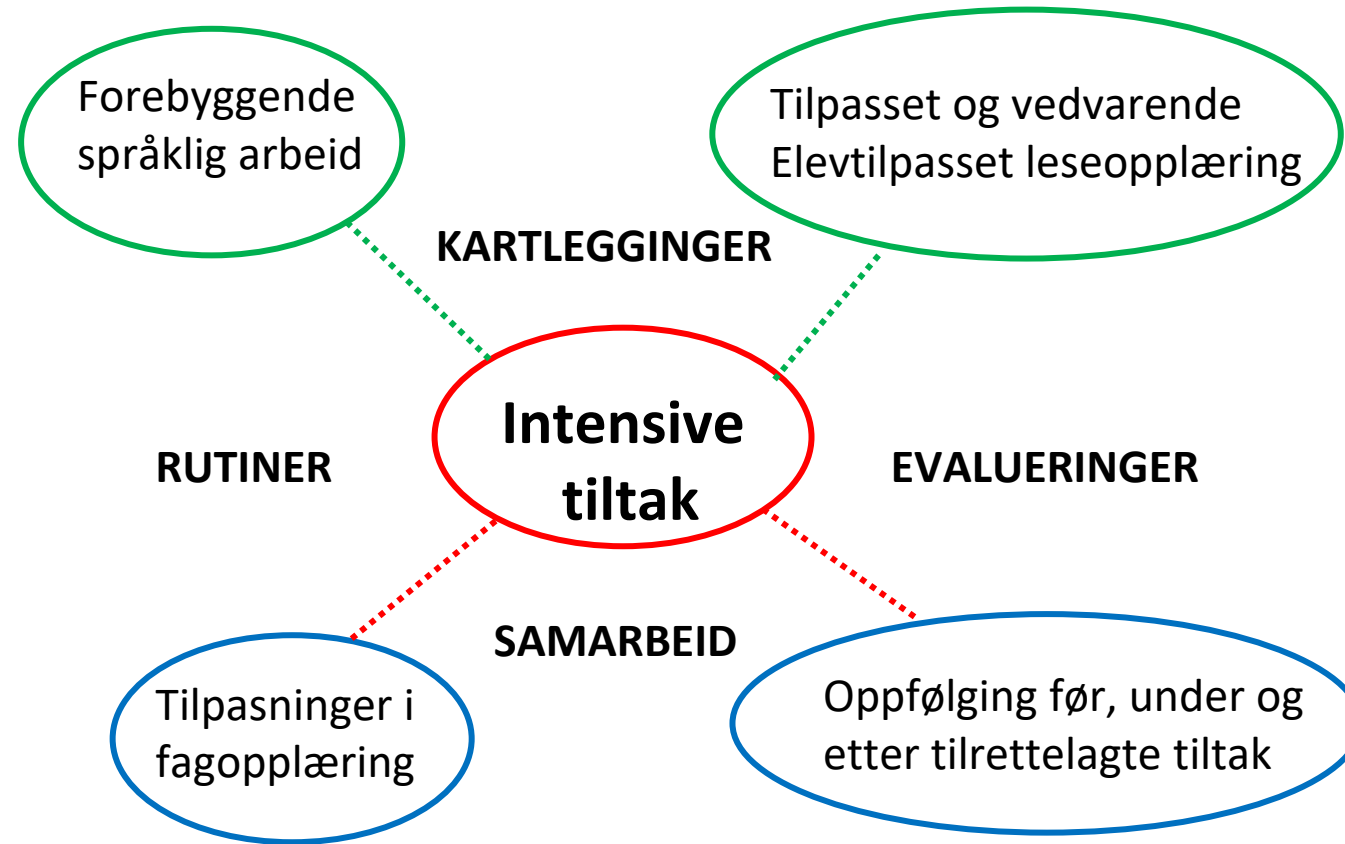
Forebyggende språklig arbeid

Tilpasset og vedvarende
Elevtilpasset leseopplæring

KARTLEGGINGER

RUTINER

Intensive tiltak

EVALUERINGER

SAMARBEID

Tilpasninger i fagopplæring

Oppfølging før, under og etter tilrettelagte tiltak